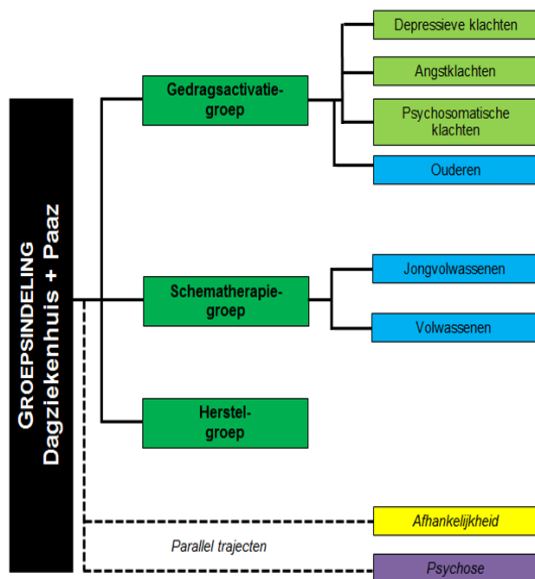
GROEPSINDELING
Dagziekenhuis + Paaz

Gedragsactivatiegroep

Depressieve klachten

Angstklachten

Psychosomatische klachten

Ouderen

Schematherapiegroep

Jongvolwassenen

Volwassenen

Herstelgroep

Afhankelijkheid

Parallel trajecten

Psychose